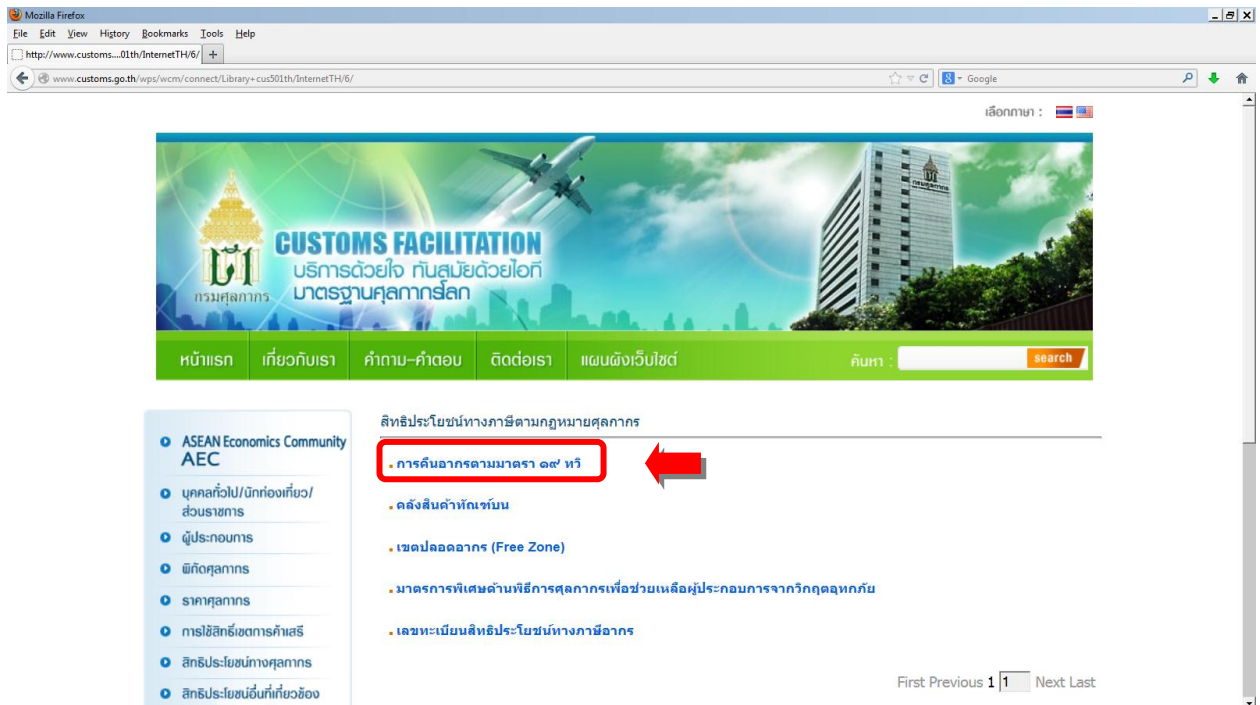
Mozilla Firefox
File Edit View History Bookmarks Tools Help
http://www.customs....01th/InternetTH/6/ +
www.customs.go.th/wps/wcm/connect/Library+cus501th/InternetTH/6/
Google

เลือกภาษา :

CUSTOMS FACILITATION
บริการด้วยใจ ทันสมัยด้วยไอที
มาตรฐานศุลกากรโลก
กรมศุลกากร

หน้าแรก | เกี่ยวกับเรา | คำถาม-คำตอบ | ติดต่อเรา | แผนผังเว็บไซต์
ค้นหา : search

ASEAN Economics Community AEC
บุคคลทั่วไป/นักท่องเที่ยว/ส่วนราชการ
ผู้ประกอบการ
พิกัดศุลกากร
ราคาศุลกากร
การใช้สิทธิ์เขตการค้าเสรี
สิทธิประโยชน์ทางศุลกากร
สิทธิประโยชน์อื่นที่เกี่ยวข้อง

สิทธิประโยชน์ทางภาษีตามกฎหมายศุลกากร

. การคืนอากรตามมาตรา ๑๙ ทวิ
. คลังสินค้าทัณฑ์บน
. เขตปลอดอากร (Free Zone)
. มาตรการพิเศษด้านพิธีการศุลกากรเพื่อช่วยเหลือผู้ประกอบการจากวิกฤตอุทกภัย
. เลขทะเบียนสิทธิประโยชน์ทางภาษีอากร

First Previous 1 1 Next Last